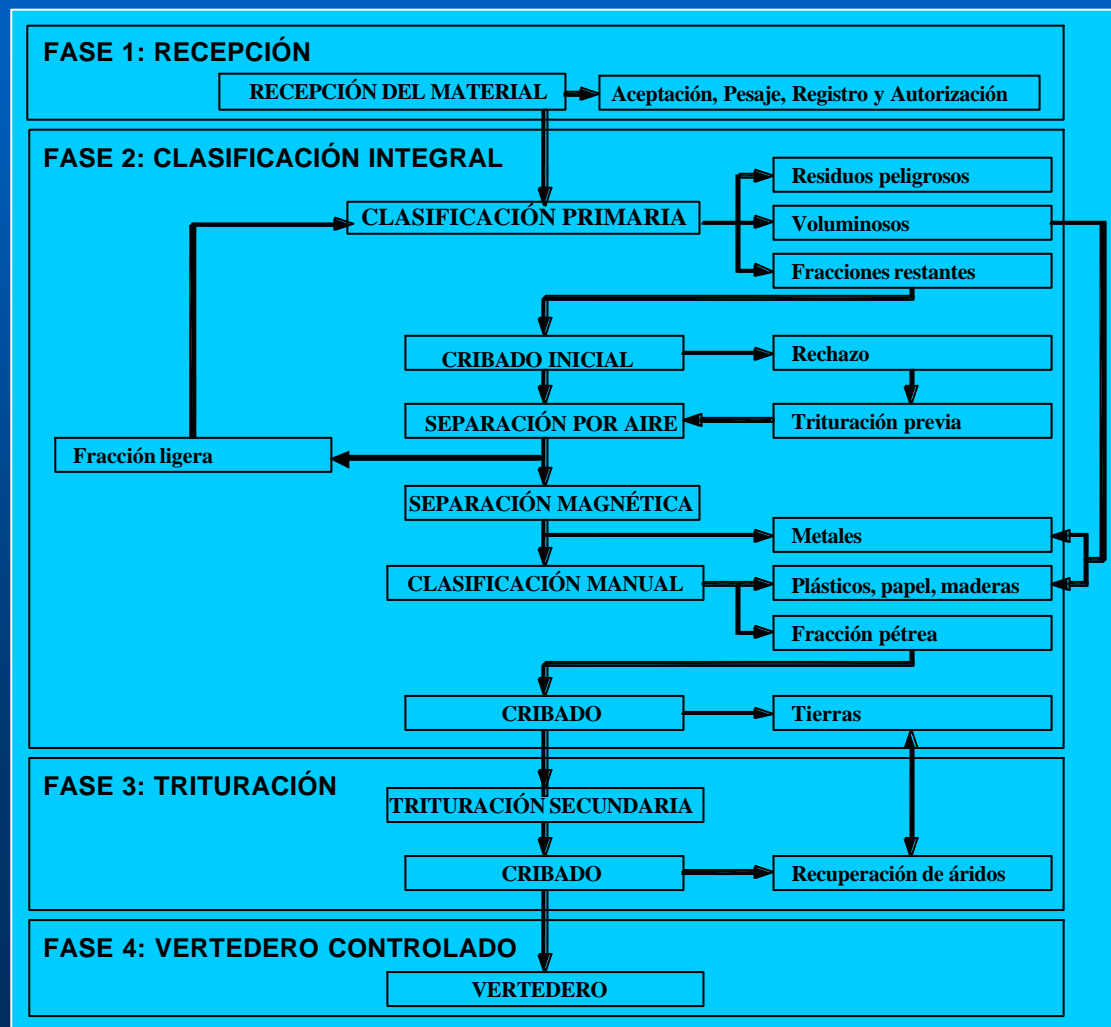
FASE 1: RECEPCIÓN

RECEPCIÓN DEL MATERIAL

Aceptación, Pesaje, Registro y Autorización

FASE 2: CLASIFICACIÓN INTEGRAL

CLASIFICACIÓN PRIMARIA

Residuos peligrosos

Voluminosos

Fracciones restantes

CRIBADO INICIAL

Rechazo

SEPARACIÓN POR AIRE

Trituración previa

Fracción ligera

SEPARACIÓN MAGNÉTICA

Metales

CLASIFICACIÓN MANUAL

Plásticos, papel, maderas

Fracción pétrea

CRIBADO

Tierras

FASE 3: TRITURACIÓN

TRITURACIÓN SECUNDARIA

CRIBADO

Recuperación de áridos

FASE 4: VERTEDERO CONTROLADO

VERTEDERO